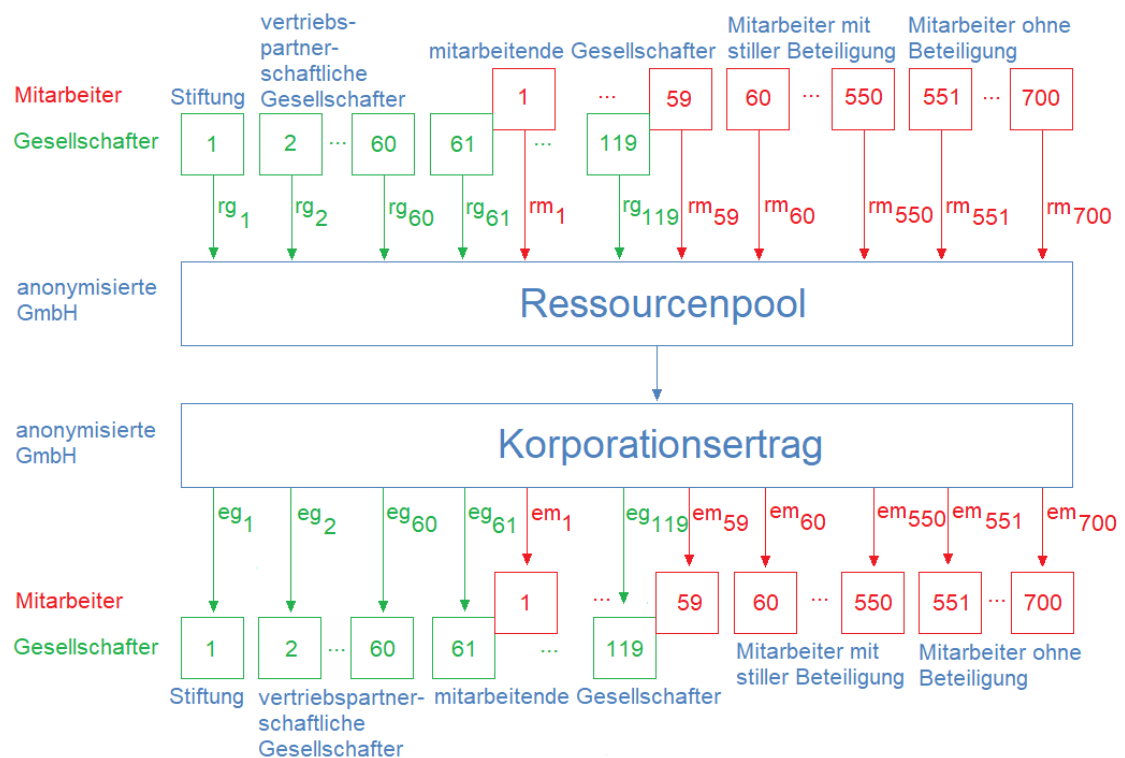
vertriebspartnerschaftliche Gesellschafter

mitarbeitende Gesellschafter

Mitarbeiter mit stiller Beteiligung

Mitarbeiter ohne Beteiligung

Mitarbeiter

Stiftung

1 ... 59 60 ... 550 551 ... 700

Gesellschafter

1 2 ... 60 61 ... 119

$rg_1$ $rg_2$ $rg_{60}$ $rg_{61}$ $rm_1$ $rg_{119}$ $rm_{59}$ $rm_{60}$ $rm_{550}$ $rm_{551}$ $rm_{700}$

anonymisierte GmbH

Ressourcenpool

anonymisierte GmbH

Korporationsertrag

$eg_1$ $eg_2$ $eg_{60}$ $eg_{61}$ $em_1$ $eg_{119}$ $em_{59}$ $em_{60}$ $em_{550}$ $em_{551}$ $em_{700}$

Mitarbeiter

1 ... 59 60 ... 550 551 ... 700

Gesellschafter

1 2 ... 60 61 ... 119

Mitarbeiter mit stiller Beteiligung

Mitarbeiter ohne Beteiligung

Stiftung

vertriebspartnerschaftliche Gesellschafter

mitarbeitende Gesellschafter